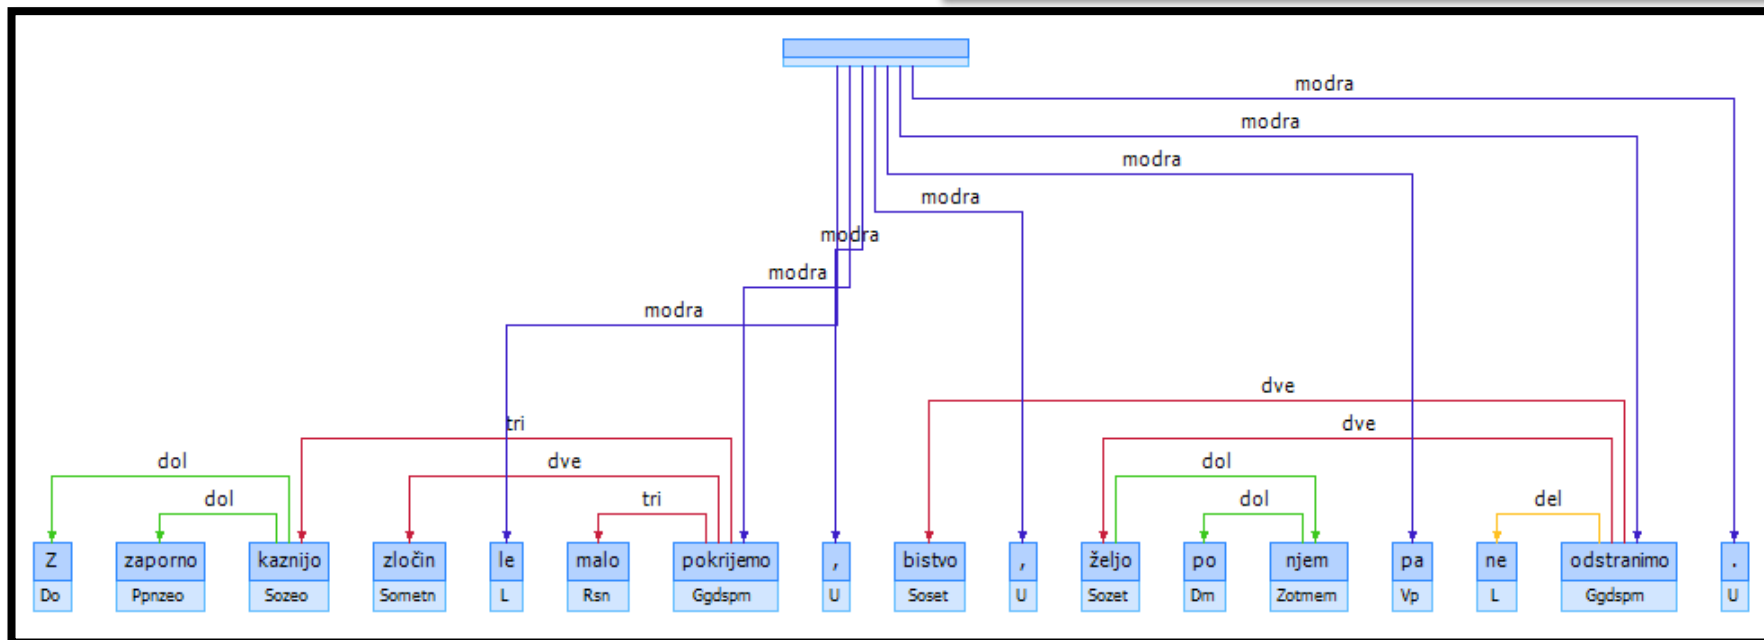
modra
modra
modra
modra
modra
modra
modra
dve
tri
dve
dol
dol
dve
dol
tri
dol
del

| Z | zaporno | kaznijo | zločin | le | malo | pokrijemo | , | bistvo | , | željo | po | njem | pa | ne | odstranimo | . |
|---|---|---|---|---|---|---|---|---|---|---|---|---|---|---|---|---|
| Do | Ppnzeo | Sozeo | Sometn | L | Rsn | Ggdspm | U | Soset | U | Sozet | Dm | Zotmem | Vp | L | Ggdspm | U |